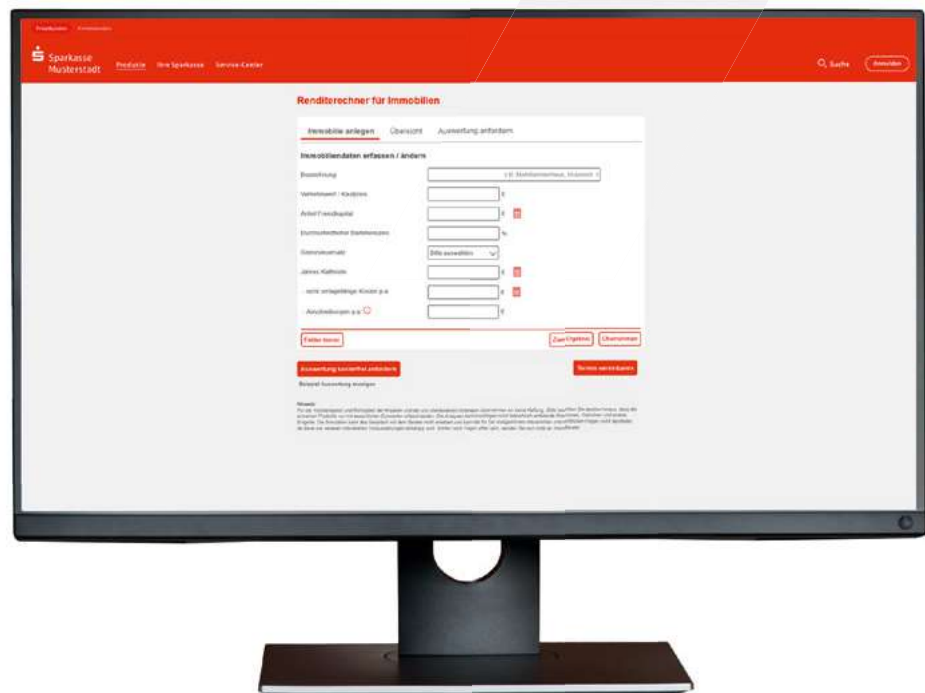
Privatkunden Firmenkunden

Sparkasse Musterstadt Produkte Ihre Sparkasse Service-Center

Suche Anmelden

Renditerechner für Immobilien

Immobilie anlegen Übersicht Auswertung anfordern

Immobiliendaten erfassen / ändern

Bezeichnung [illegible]

Verkehrswert / Kaufpreis €

Anteil Fremdkapital €

Durchschnittlicher Bankenzins %

Gemeindeauswahl Bitte auswählen

Jahres-Kaltmiete €

nicht umlagefähige Kosten p.a. €

Abschreibungen p.a. €

Felder leeren

Zurücksetzen Übernehmen

Auswertung kostenfrei anfordern

Termin vereinbaren

Beispiel Auswertung anzeigen

Hinweis

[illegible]